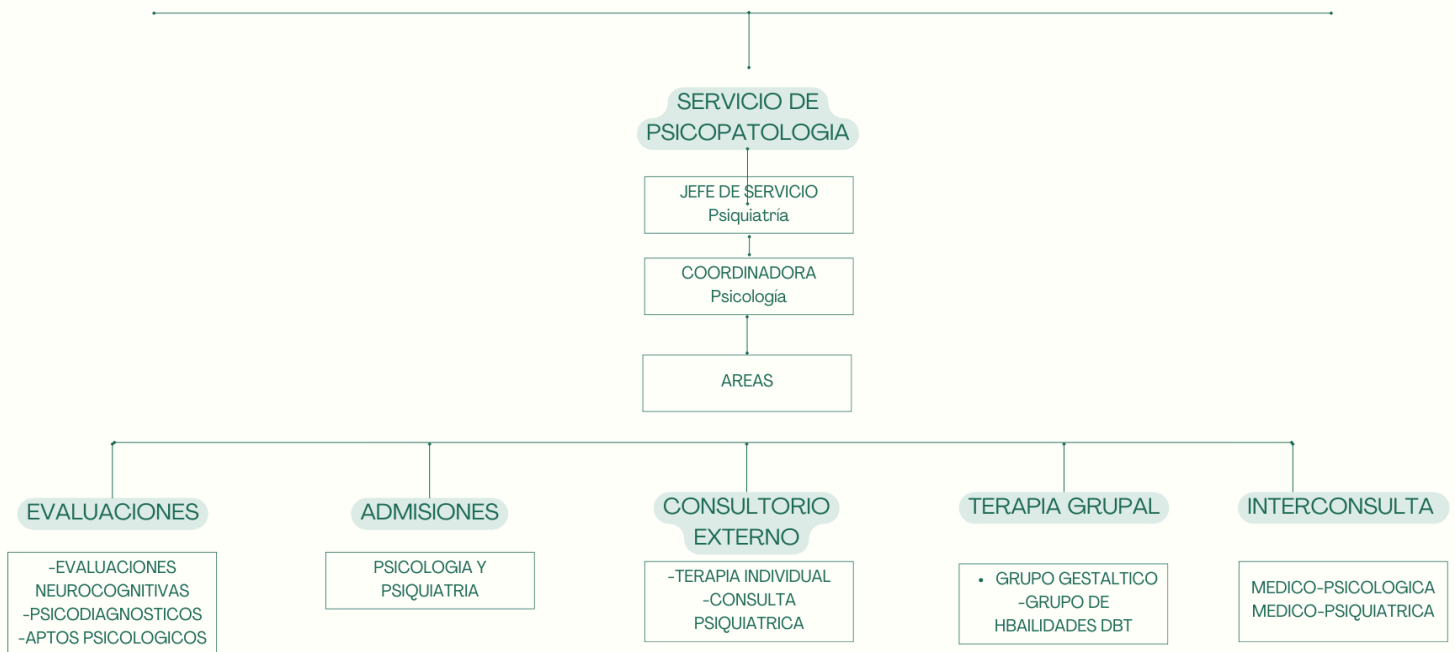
SERVICIO DE PSICOPATOLOGIA

JEFE DE SERVICIO
Psiquiatría

COORDINADORA
Psicología

AREAS

EVALUACIONES

-EVALUACIONES NEUROCOGNITIVAS
-PSICODIAGNOSTICOS
-APTOS PSICOLOGICOS

ADMISIONES

PSICOLOGIA Y PSIQUIATRIA

CONSULTORIO EXTERNO

-TERAPIA INDIVIDUAL
-CONSULTA PSIQUIATRICA

TERAPIA GRUPAL

• GRUPO GESTALTICO
-GRUPO DE HBAILIDADES DBT

INTERCONSULTA

MEDICO-PSICOLOGICA
MEDICO-PSIQUIATRICA